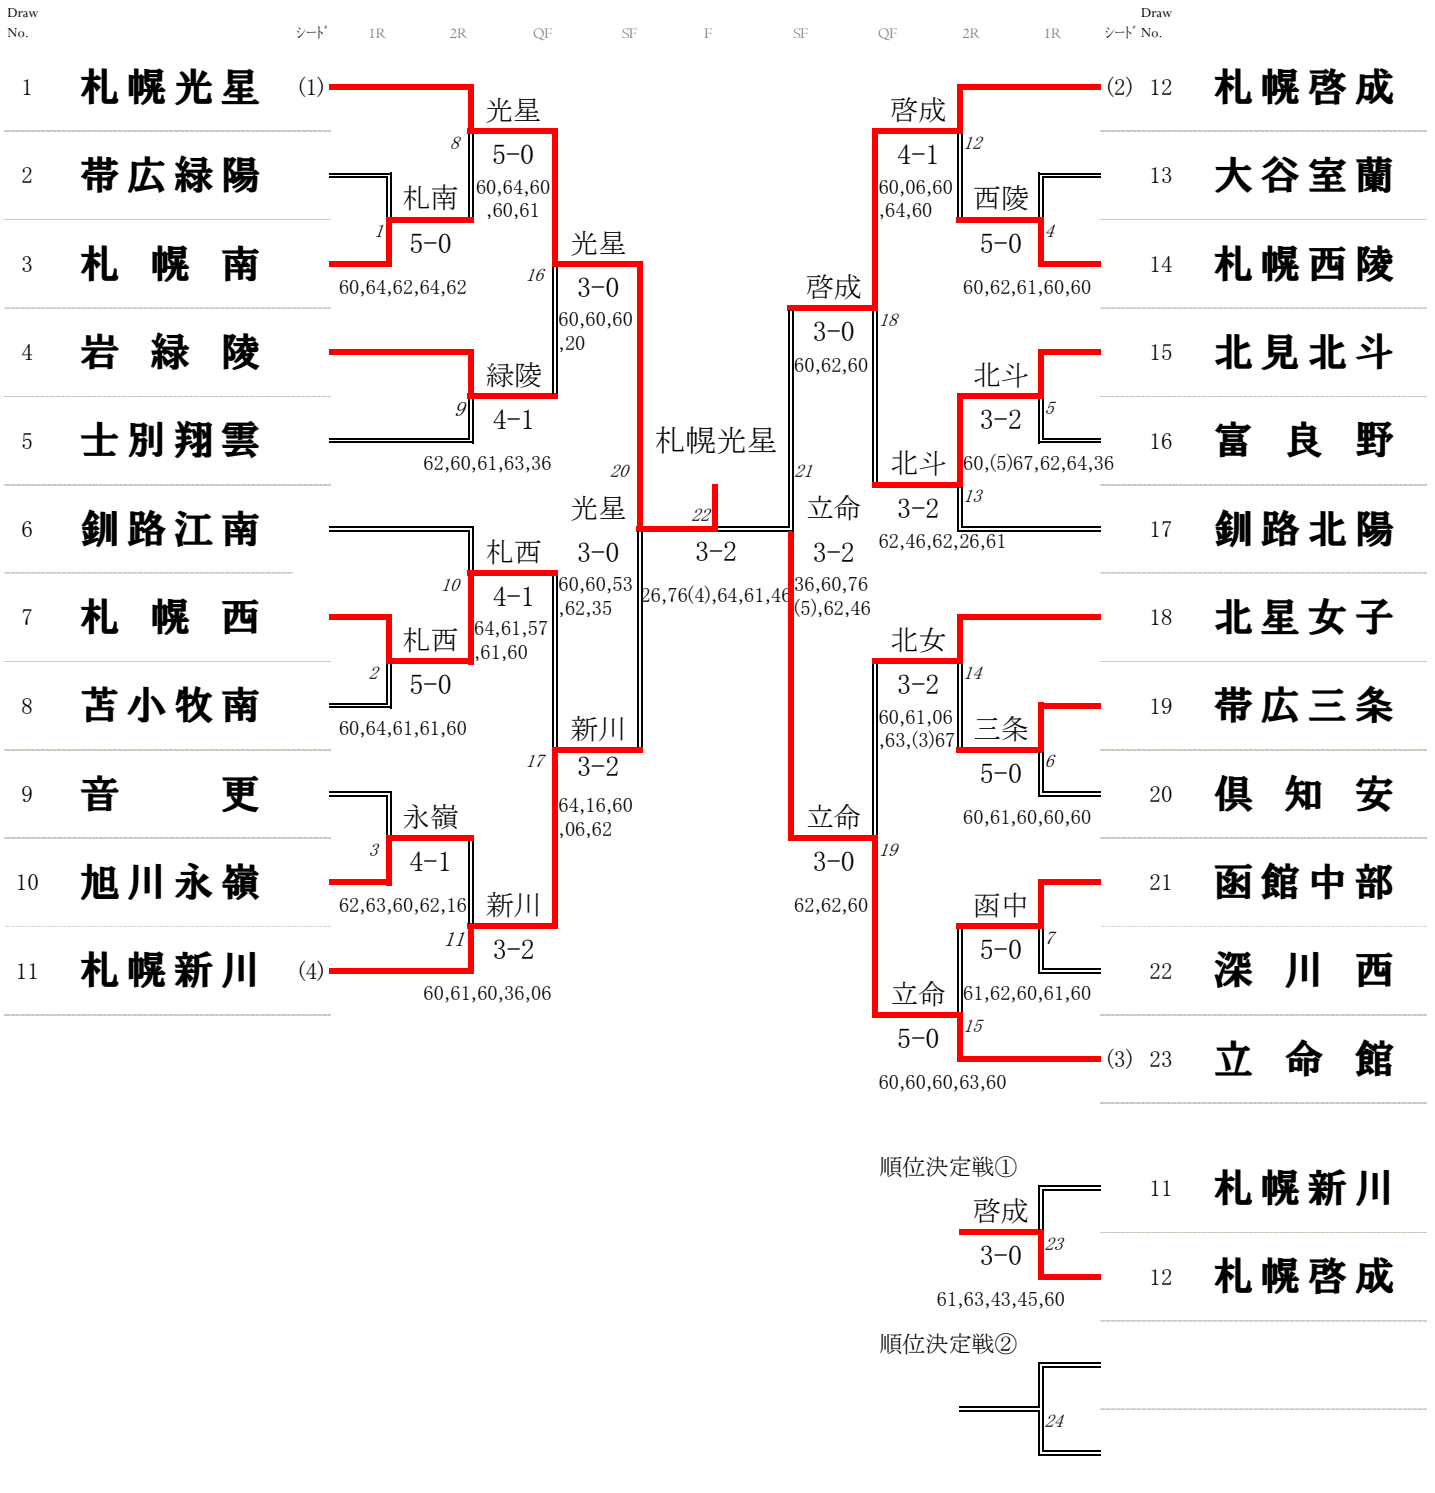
Draw No. シード 1R 2R QF SF F SF QF 2R 1R シード Draw No.

1 札幌光星 (1)
2 帯広緑陽
3 札 幌 南
4 岩 緑 陵
5 士別翔雲
6 釧路江南
7 札 幌 西
8 苫小牧南
9 音 更
10 旭川永嶺
11 札幌新川 (4)

光星
8
5-0
60,64,60,60,61
札南
1
5-0
60,64,62,64,62
光星
16
3-0
60,60,60,20
緑陵
9
4-1
62,60,61,63,36
20
光星
3-0
60,60,53,62,35
札西
10
4-1
64,61,57,61,60
札西
2
5-0
60,64,61,61,60
新川
17
3-2
64,16,60,06,62
永嶺
3
4-1
62,63,60,62,16
新川
11
3-2
60,61,60,36,06

札幌光星
22
3-2
26,76(4),64,61,46

(2) 12 札幌啓成
13 大谷室蘭
14 札幌西陵
15 北見北斗
16 富 良 野
17 釧路北陽
18 北星女子
19 帯広三条
20 倶 知 安
21 函館中部
22 深 川 西
(3) 23 立 命 館

啓成
12
4-1
60,06,60,64,60
西陵
4
5-0
60,62,61,60,60
啓成
18
3-0
60,62,60
北斗
5
3-2
60,(5)67,62,64,36
北斗
13
3-2
62,46,62,26,61
21
立命
3-2
36,60,76(5),62,46
北女
14
3-2
60,61,06,63,(3)67
三条
6
5-0
60,61,60,60,60
立命
19
3-0
62,62,60
函中
7
5-0
61,62,60,61,60
立命
15
5-0
60,60,60,63,60

順位決定戦①
啓成
23
3-0
61,63,43,45,60
11 札幌新川
12 札幌啓成

順位決定戦②
24